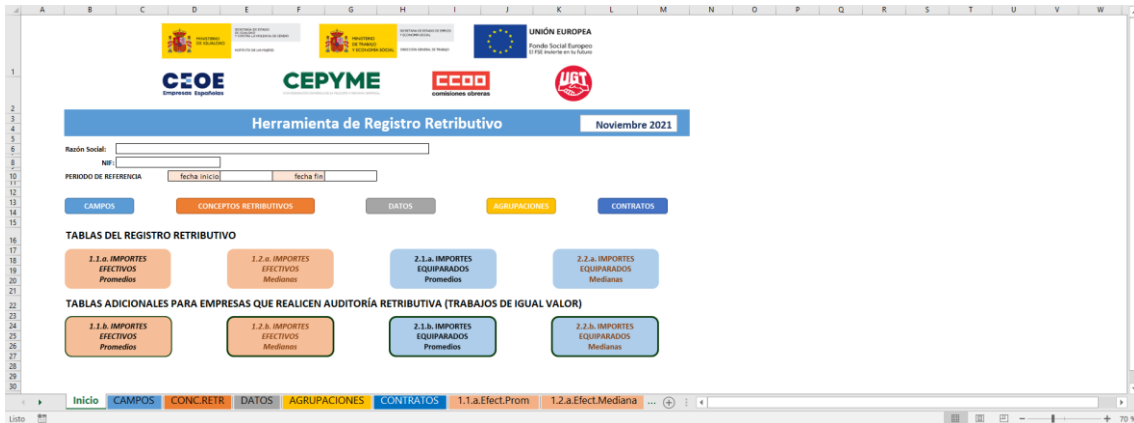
| A | B | C | D | E | F | G | H | I | J | K | L | M | N | O | P | Q | R | S | T | U | V | W |
|---|---|---|---|---|---|---|---|---|---|---|---|---|---|---|---|---|---|---|---|---|---|---|

1
MINISTERIO DE IGUALDAD
MINISTERIO DE TRABAJO Y ECONOMÍA SOCIAL
UNIÓN EUROPEA
Fondo Social Europeo
El FSE invierte en tu futuro

CEOE
Empresas Españolas
CEPYME
CCOO
comisiones obreras
UGT

2
3
4
Herramienta de Registro Retributivo
Noviembre 2021
5
6 Razón Social:
7
8 NIF:
9
10 PERIODO DE REFERENCIA
fecha inicio
fecha fin
11
12
13 CAMPOS
CONCEPTOS RETRIBUTIVOS
DATOS
AGRUPACIONES
CONTRATOS
14
15
16 TABLAS DEL REGISTRO RETRIBUTIVO
17
18 1.1.a. IMPORTES EFECTIVOS Promedios
1.2.a. IMPORTES EFECTIVOS Medianas
2.1.a. IMPORTES EQUIPARADOS Promedios
2.2.a. IMPORTES EQUIPARADOS Medianas
19
20
21
22 TABLAS ADICIONALES PARA EMPRESAS QUE REALICEN AUDITORÍA RETRIBUTIVA (TRABAJOS DE IGUAL VALOR)
23
24 1.1.b. IMPORTES EFECTIVOS Promedios
1.2.b. IMPORTES EFECTIVOS Medianas
2.1.b. IMPORTES EQUIPARADOS Promedios
2.2.b. IMPORTES EQUIPARADOS Medianas
25
26
27
28
29
30

Inicio | CAMPOS | CONC.RETR | DATOS | AGRUPACIONES | CONTRATOS | 1.1.a.Efect.Prom | 1.2.a.Efect.Mediana | ...

Listo
70 %